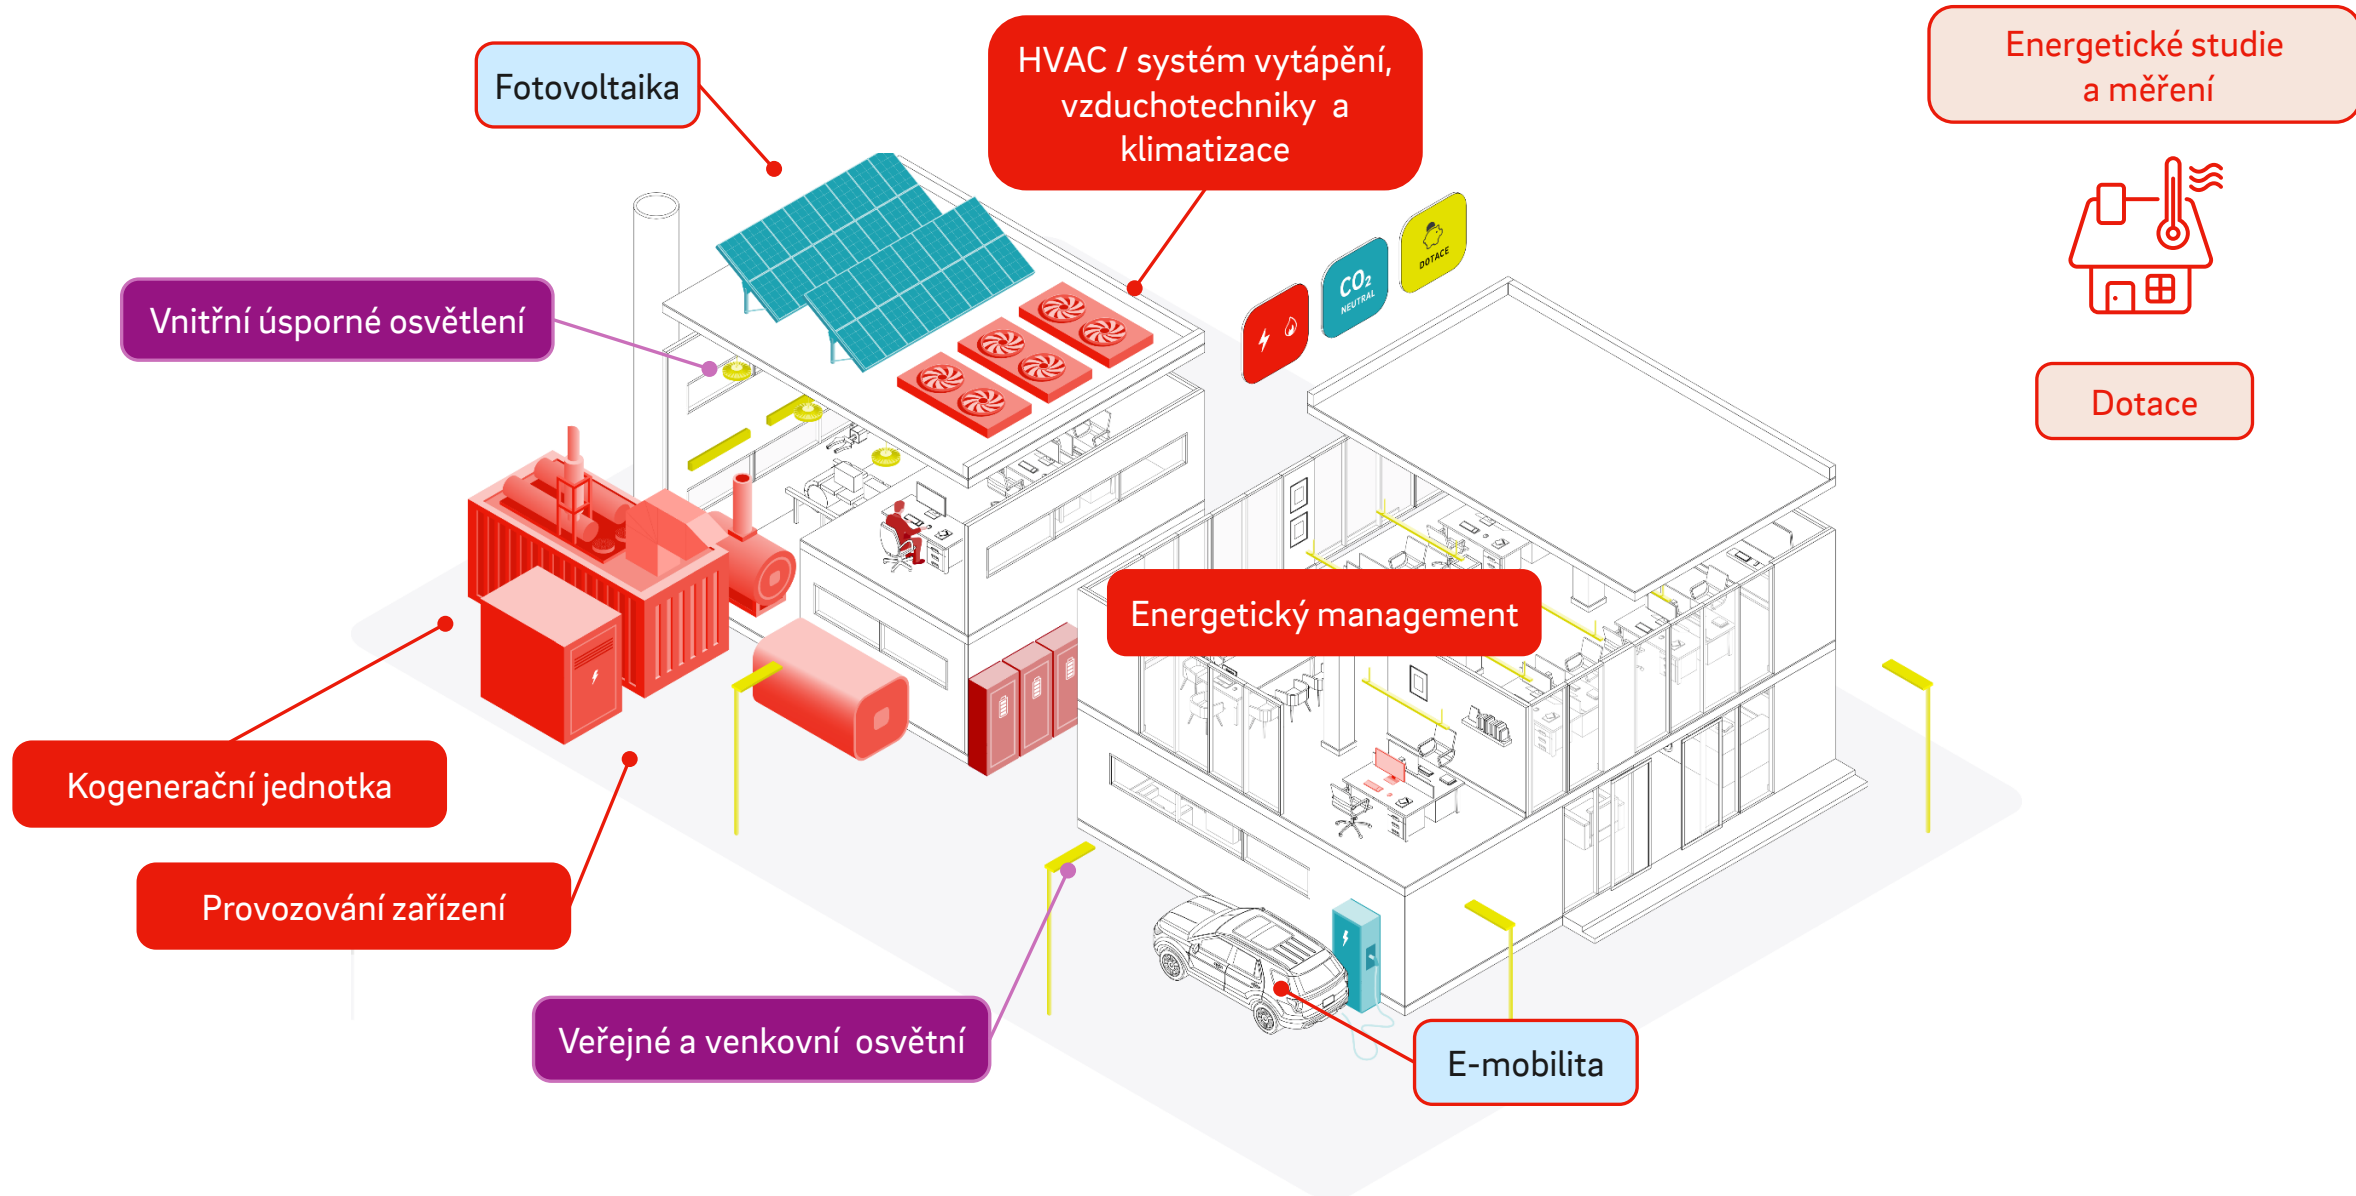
Fotovoltaika

HVAC / systém vytápění, vzduchotechniky a klimatizace

Energetické studie a měření

Vnitřní úsporné osvětlení

$CO_2$ NEUTRAL

DOTACE

Dotace

Energetický management

Kogenerační jednotka

Provozování zařízení

Veřejné a venkovní osvětní

E-mobilita